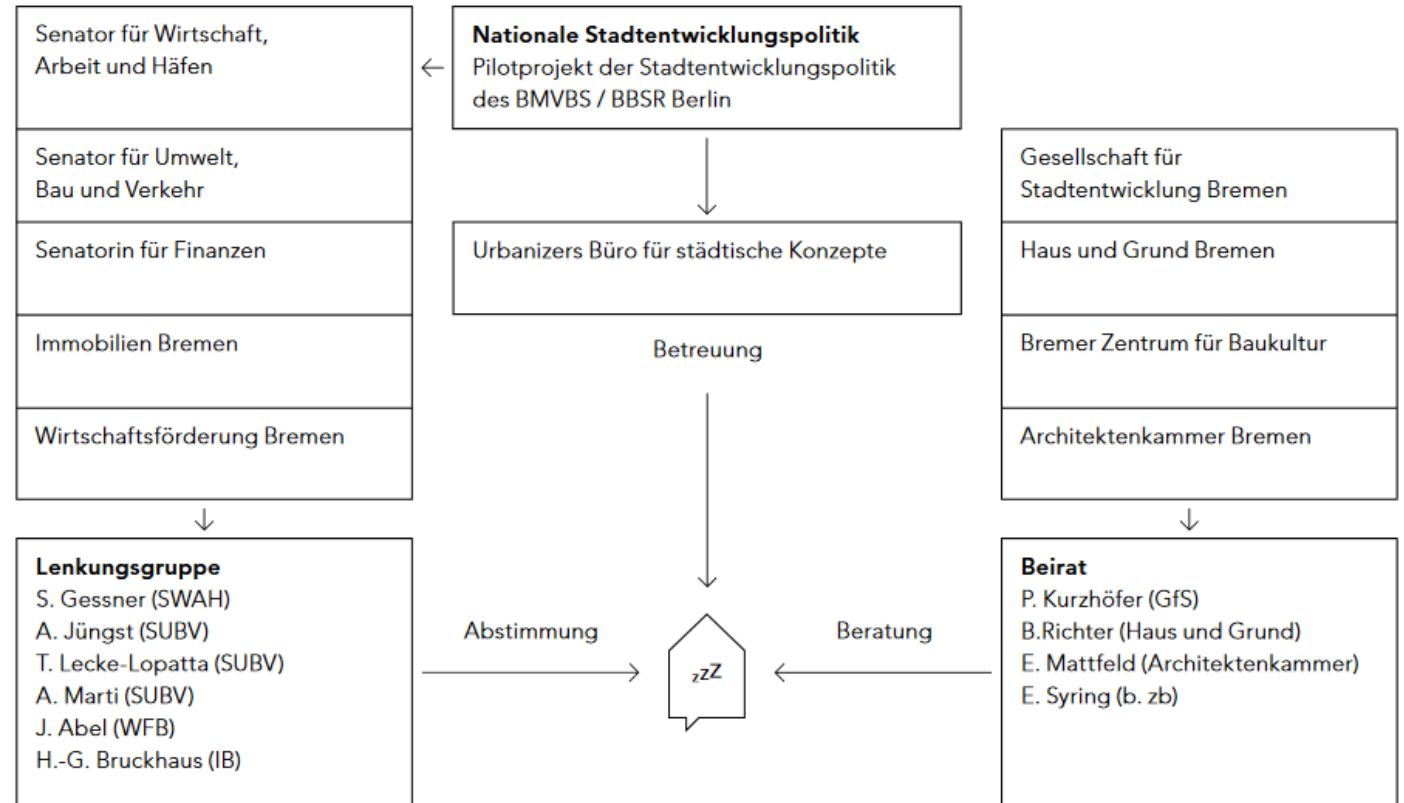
Senator für Wirtschaft, Arbeit und Häfen

Senator für Umwelt, Bau und Verkehr

Senatorin für Finanzen

Immobilien Bremen

Wirtschaftsförderung Bremen

**Nationale Stadtentwicklungspolitik**
Pilotprojekt der Stadtentwicklungspolitik des BMVBS / BBSR Berlin

Urbanizers Büro für städtische Konzepte

Betreuung

Gesellschaft für Stadtentwicklung Bremen

Haus und Grund Bremen

Bremer Zentrum für Baukultur

Architektenkammer Bremen

**Lenkungsgruppe**
S. Gessner (SWAH)
A. Jüngst (SUBV)
T. Lecke-Lopatta (SUBV)
A. Marti (SUBV)
J. Abel (WFB)
H.-G. Bruckhaus (IB)

Abstimmung

zzZ

Beratung

**Beirat**
P. Kurzhöfer (GfS)
B.Richter (Haus und Grund)
E. Mattfeld (Architektenkammer)
E. Syring (b. zb)